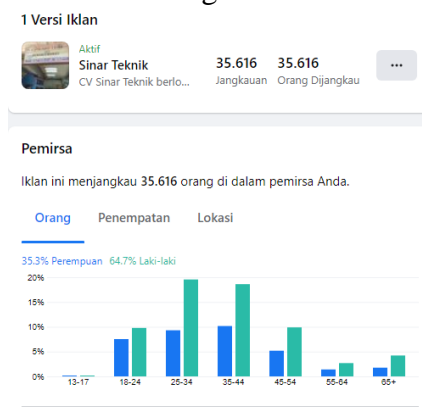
1 Versi Iklan

Aktif
Sinar Teknik
CV Sinar Teknik berlo...

35.616
Jangkauan

35.616
Orang Dijangkau

...

Pemirsa

Iklan ini menjangkau 35.616 orang di dalam pemirsa Anda.

Orang Penempatan Lokasi

35.3% Perempuan 64.7% Laki-laki

20%
15%
10%
5%
0%

13-17 18-24 25-34 35-44 45-54 55-64 65+